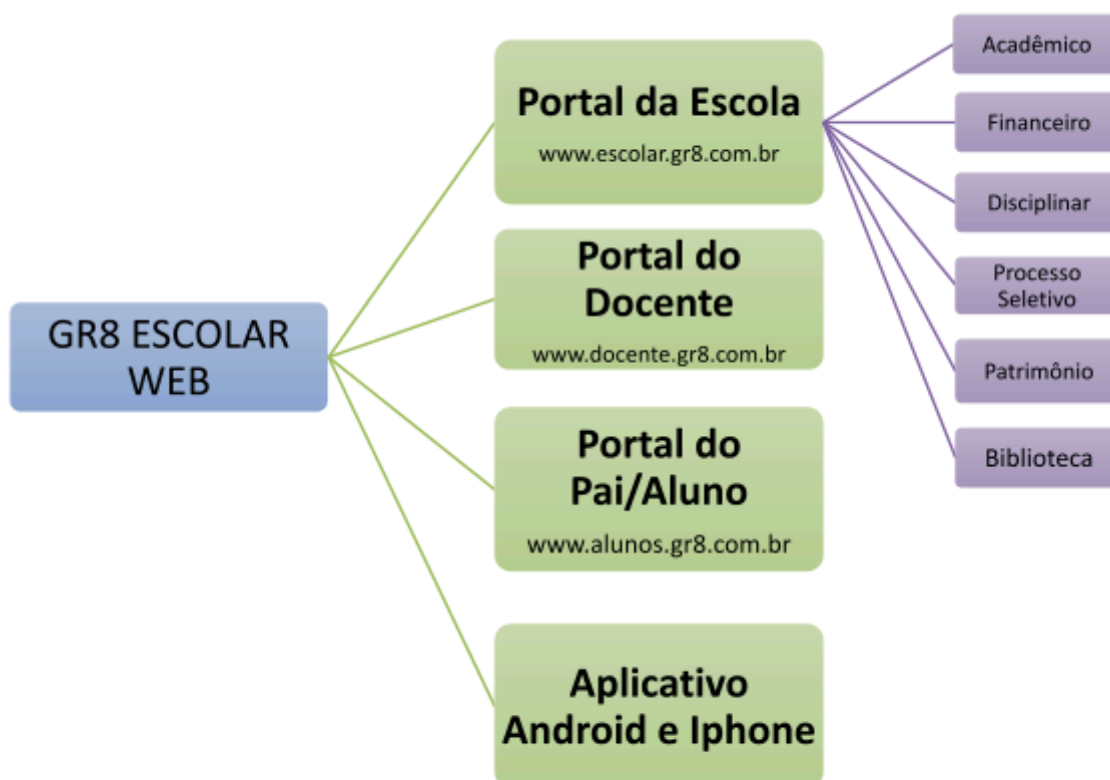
GR8 ESCOLAR WEB

Portal da Escola
www.escolar.gr8.com.br

Acadêmico

Financeiro

Disciplinar

Processo Seletivo

Patrimônio

Biblioteca

Portal do Docente
www.docente.gr8.com.br

Portal do Pai/Aluno
www.alunos.gr8.com.br

Aplicativo Android e Iphone